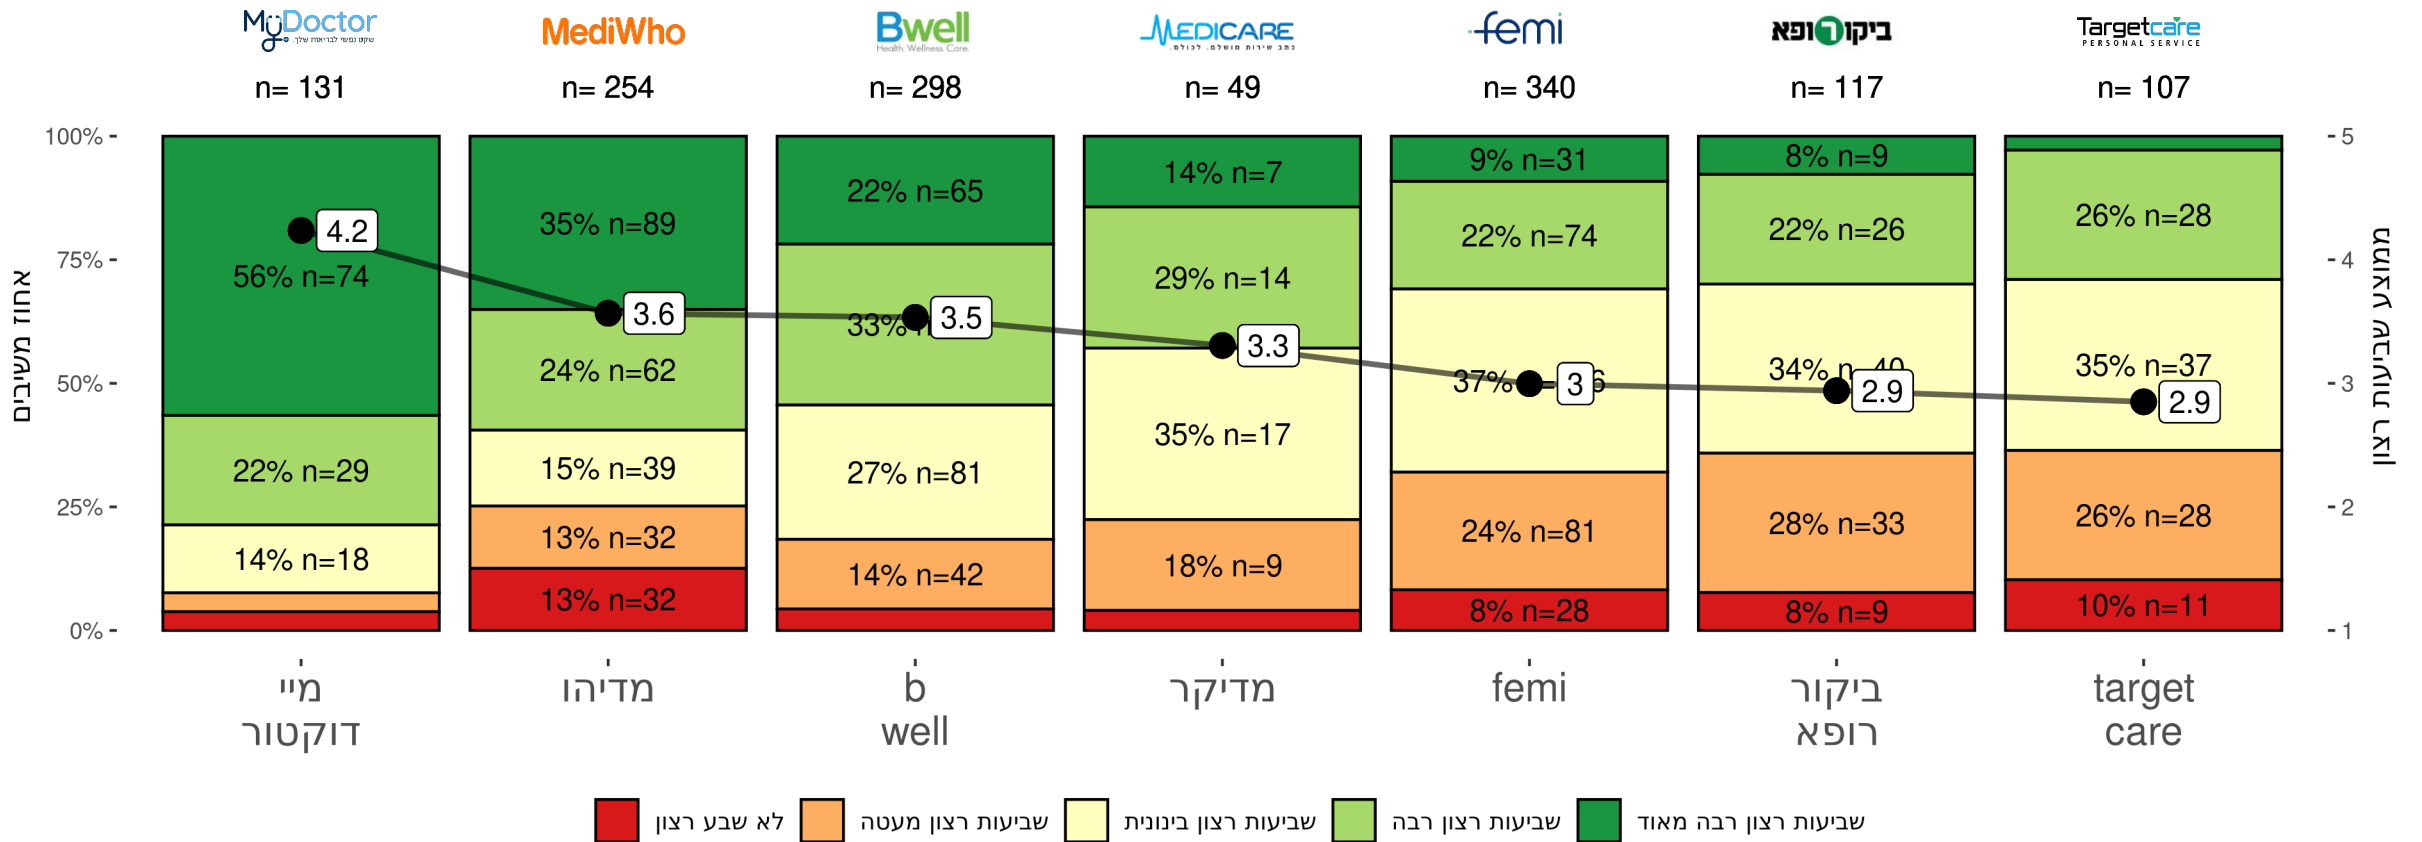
MyDoctor
MediWho
Bwell Health Wellness Care
MEDICARE
femi
ביקור רופא
Targetcare PERSONAL SERVICE

n= 131
n= 254
n= 298
n= 49
n= 340
n= 117
n= 107

100%
75%
50%
25%
0%

אחוז משיבים

5
4
3
2
1

ממוצע שביעות רצון

מיי דוקטור: 56% n=74, 22% n=29, 14% n=18, 4.2
מדיהו: 35% n=89, 24% n=62, 15% n=39, 13% n=32, 13% n=32, 3.6
b well: 22% n=65, 33% n, 27% n=81, 14% n=42, 3.5
מדיקר: 14% n=7, 29% n=14, 35% n=17, 18% n=9, 3.3
femi: 9% n=31, 22% n=74, 37% 6, 24% n=81, 8% n=28, 3
ביקור רופא: 8% n=9, 22% n=26, 34% n=40, 28% n=33, 8% n=9, 2.9
target care: 26% n=28, 35% n=37, 26% n=28, 10% n=11, 2.9

מיי דוקטור
מדיהו
b well
מדיקר
femi
ביקור רופא
target care

לא שבע רצון
שביעות רצון מעטה
שביעות רצון בינונית
שביעות רצון רבה
שביעות רצון רבה מאוד